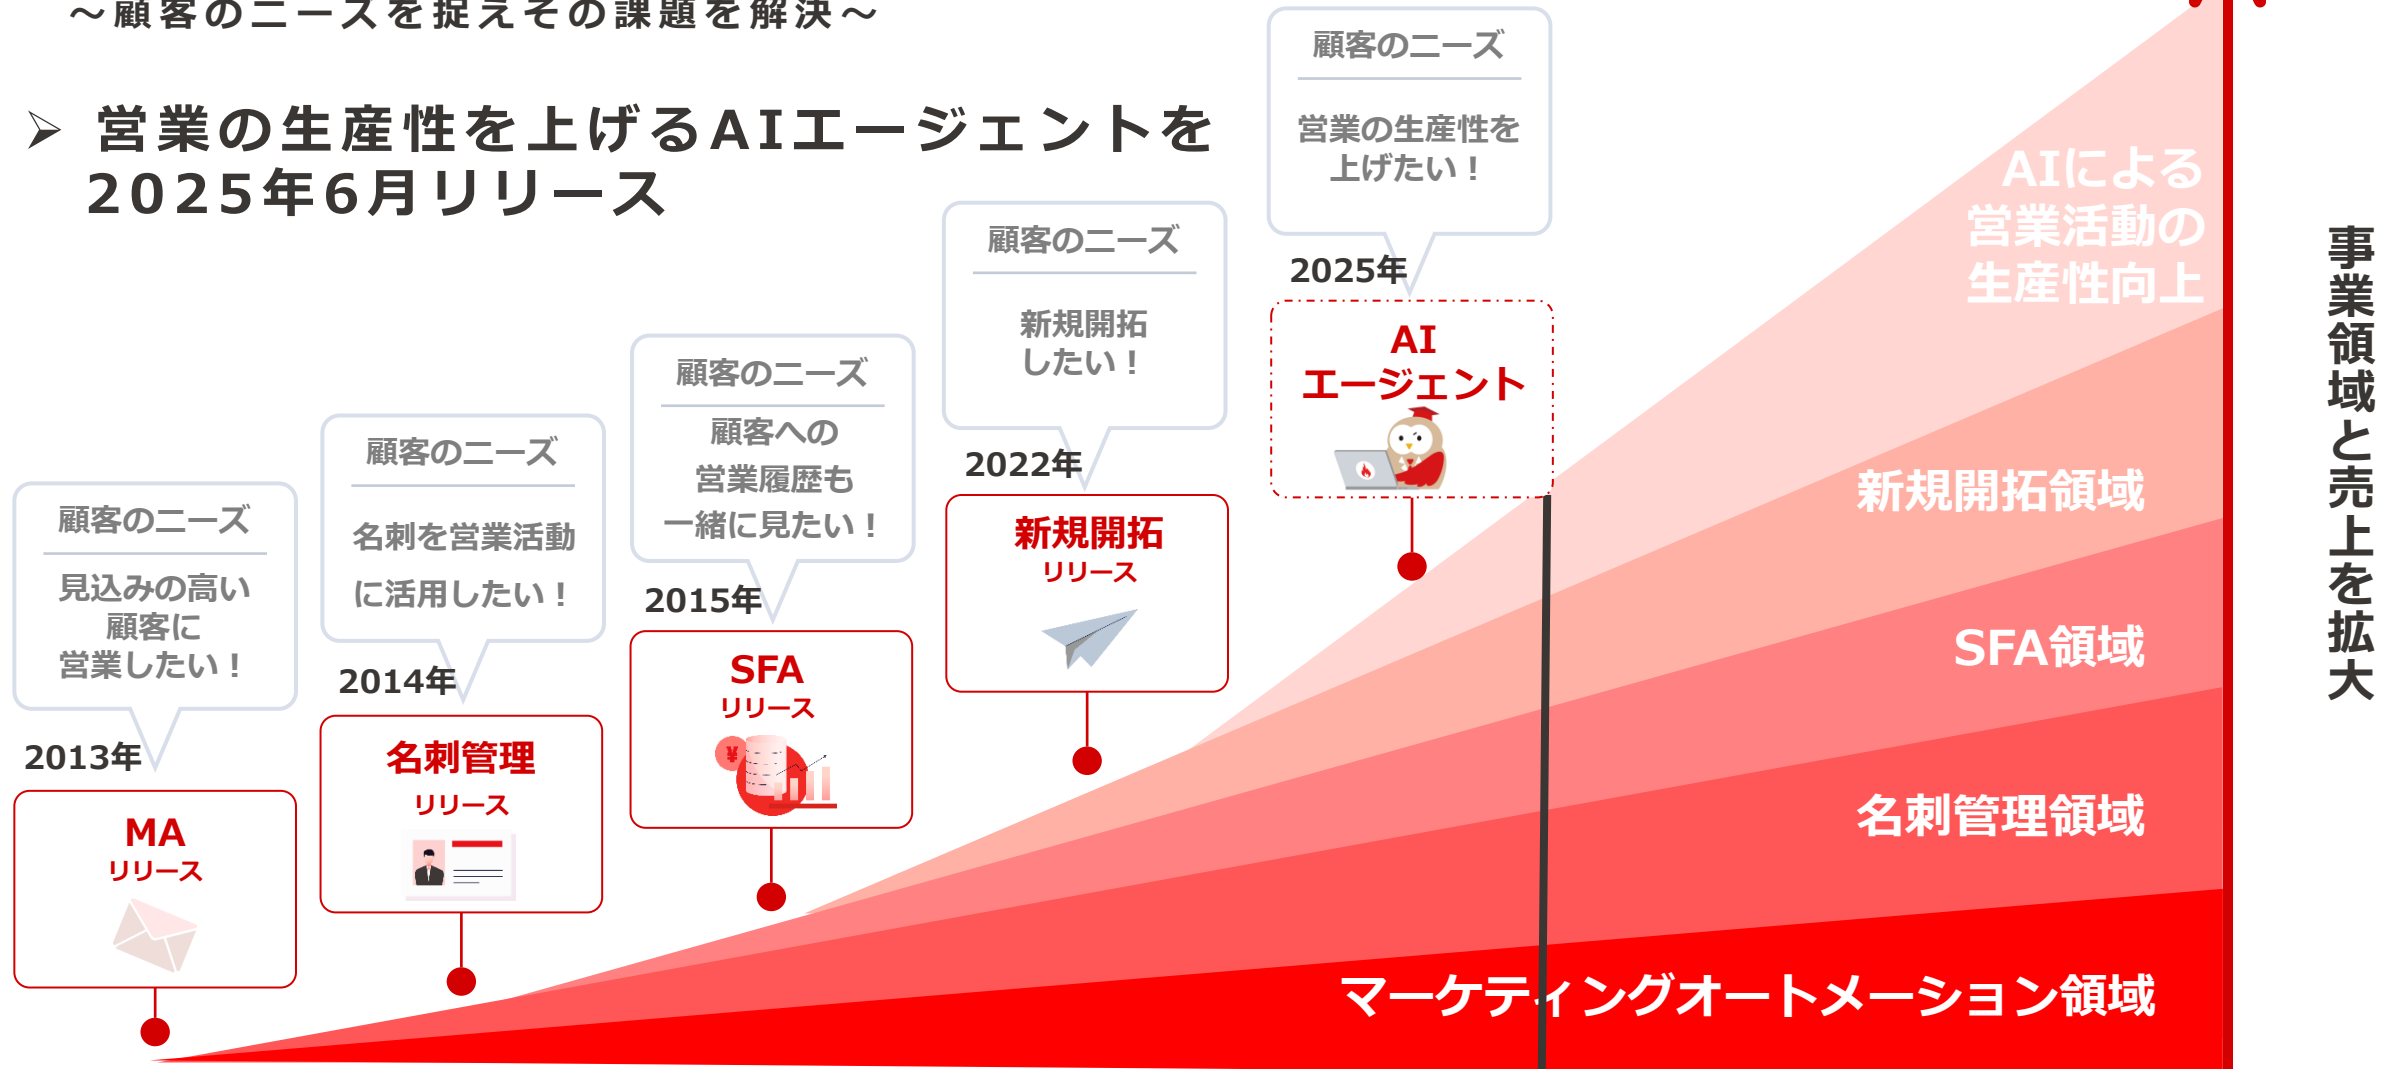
～顧客のニーズを捉えその課題を解決～

➢ 営業の生産性を上げるAIエージェントを2025年6月リリース

顧客のニーズ
営業の生産性を上げたい！

2025年
AI
エージェント

AIによる
営業活動の
生産性向上

顧客のニーズ
新規開拓したい！

2022年
新規開拓
リリース

顧客のニーズ
顧客への
営業履歴も
一緒に見たい！

2015年
SFA
リリース

顧客のニーズ
名刺を営業活動
に活用したい！

2014年
名刺管理
リリース

顧客のニーズ
見込みの高い
顧客に
営業したい！

2013年
MA
リリース

新規開拓領域
SFA領域
名刺管理領域
マーケティングオートメーション領域

事業領域と売上を拡大